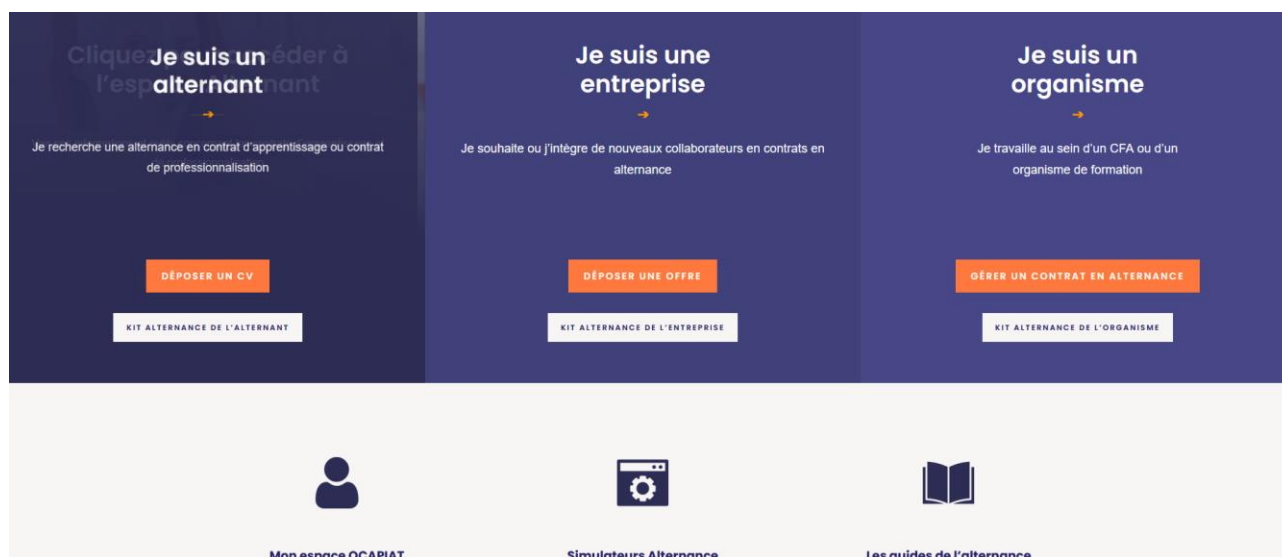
Cliquez ici pour accéder à l'espace alternant

Je suis un alternant

→

Je recherche une alternance en contrat d'apprentissage ou contrat de professionnalisation

DÉPOSER UN CV

KIT ALTERNANCE DE L'ALTERNANT

Je suis une entreprise

→

Je souhaite ou j'intègre de nouveaux collaborateurs en contrats en alternance

DÉPOSER UNE OFFRE

KIT ALTERNANCE DE L'ENTREPRISE

Je suis un organisme

→

Je travaille au sein d'un CFA ou d'un organisme de formation

GÉRER UN CONTRAT EN ALTERNANCE

KIT ALTERNANCE DE L'ORGANISME

Mon espace OCAPIAT

Simulateurs Alternance

Les guides de l'alternance